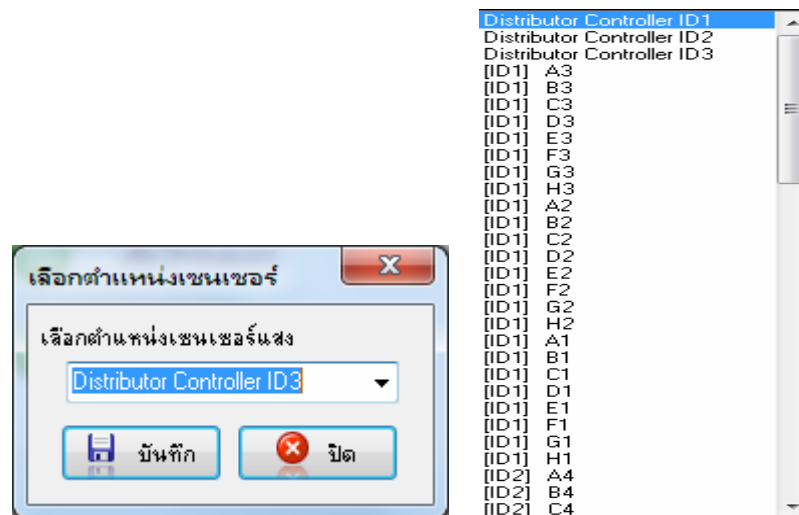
เลือกตำแหน่งเซนเซอร์

เลือกตำแหน่งเซนเซอร์แสง

Distributor Controller ID3

บันทึก

ปิด

Distributor Controller ID1
Distributor Controller ID2
Distributor Controller ID3
[ID1] A3
[ID1] B3
[ID1] C3
[ID1] D3
[ID1] E3
[ID1] F3
[ID1] G3
[ID1] H3
[ID1] A2
[ID1] B2
[ID1] C2
[ID1] D2
[ID1] E2
[ID1] F2
[ID1] G2
[ID1] H2
[ID1] A1
[ID1] B1
[ID1] C1
[ID1] D1
[ID1] E1
[ID1] F1
[ID1] G1
[ID1] H1
[ID2] A4
[ID2] B4
[ID2] C4